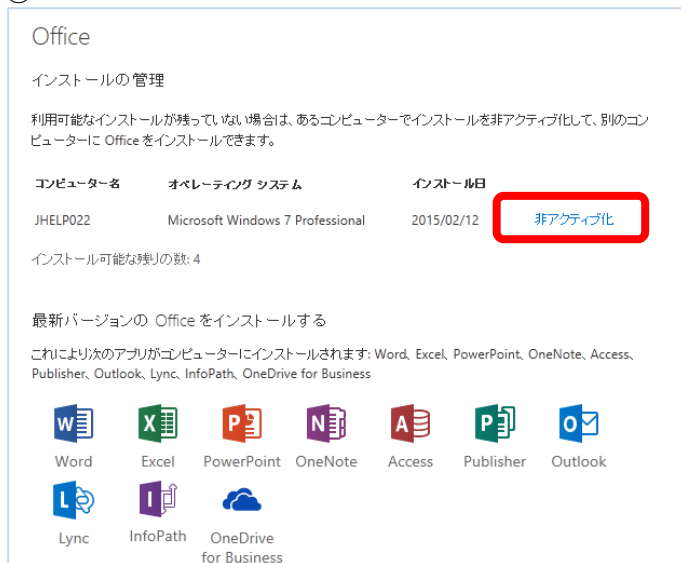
Office

インストールの管理

利用可能なインストールが残っていない場合は、あるコンピューターでインストールを非アクティブ化して、別のコンピューターに Office をインストールできます。

| コンピューター名 | オペレーティング システム | インストール日 | |
|---|---|---|---|
| JHELP022 | Microsoft Windows 7 Professional | 2015/02/12 | 非アクティブ化 |

インストール可能な残りの数: 4

最新バージョンの Office をインストールする

これにより次のアプリがコンピューターにインストールされます: Word、Excel、PowerPoint、OneNote、Access、Publisher、Outlook、Lync、InfoPath、OneDrive for Business

Word Excel PowerPoint OneNote Access Publisher Outlook
Lync InfoPath OneDrive for Business